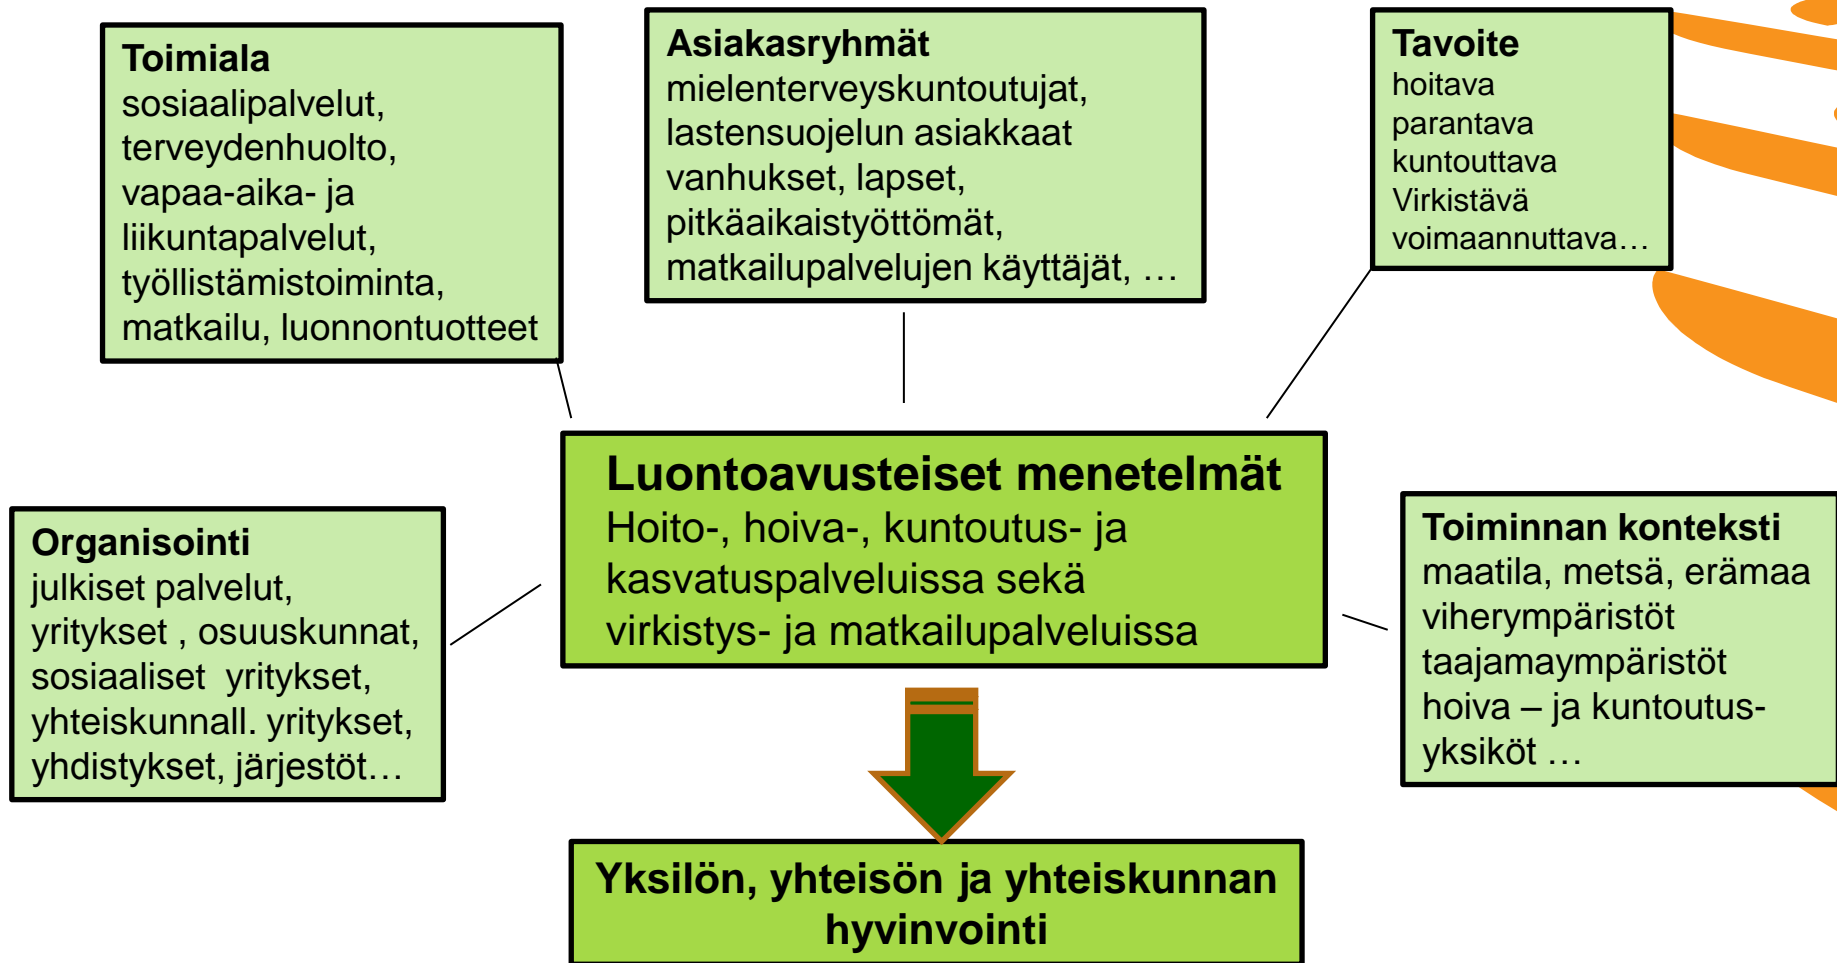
Toimiala
sosiaalipalvelut, terveydenhuolto, vapaa-aika- ja liikuntapalvelut, työllistämistoiminta, matkailu, luonnontuotteet

Asiakasryhmät
mielenterveyskuntoutujat, lastensuojelun asiakkaat vanhukset, lapset, pitkäaikaistyöttömät, matkailupalvelujen käyttäjät, …

Tavoite
hoitava
parantava
kuntouttava
Virkistävä
voimaannuttava…

Luontoavusteiset menetelmät
Hoito-, hoiva-, kuntoutus- ja kasvatuspalveluissa sekä virkistys- ja matkailupalveluissa

Organisointi
julkiset palvelut, yritykset , osuuskunnat, sosiaaliset yritykset, yhteiskunnall. yritykset, yhdistykset, järjestöt…

Toiminnan konteksti
maatila, metsä, erämaa
viherympäristöt
taajamaympäristöt
hoiva – ja kuntoutus-yksiköt …

Yksilön, yhteisön ja yhteiskunnan hyvinvointi